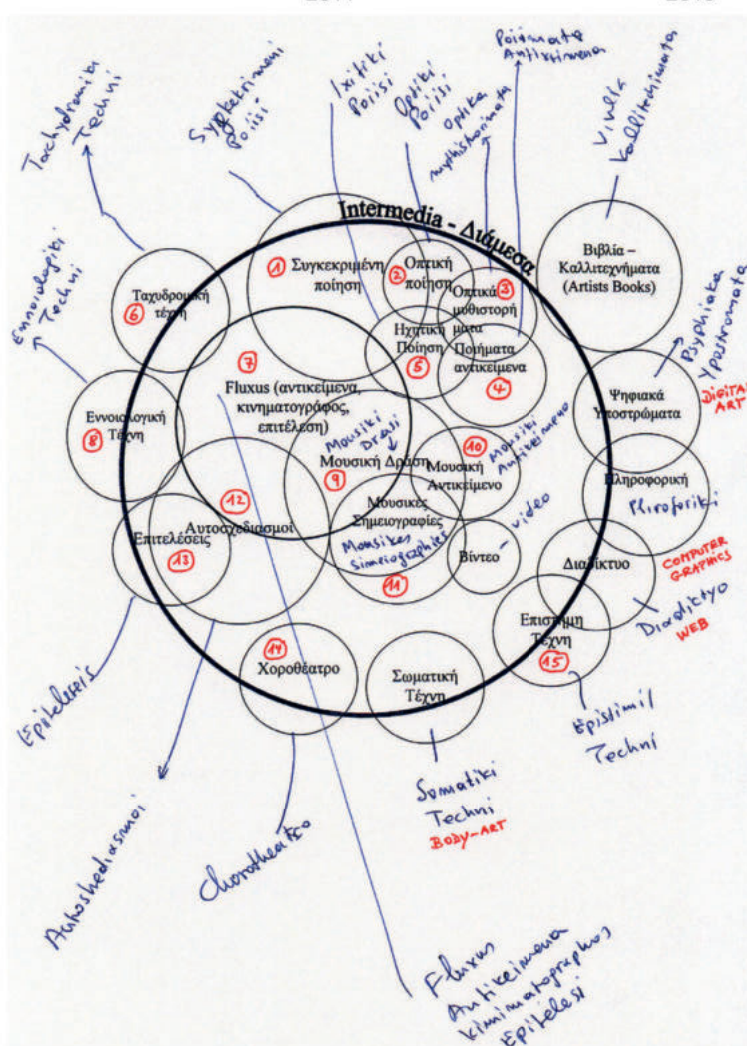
Intermedia - Διάμεσα

1 Συγκεκριμένη ποίηση
2 Οπτική ποίηση
3 Οπτικά μυθιστορήματα
4 Ποιήματα αντικείμενα
5 Ηχητική Ποίηση
6 Ταχυδρομική τέχνη
7 Fluxus (αντικείμενα, κινηματογράφος, επιτέλεση)
8 Εννοιολογική Τέχνη
9 Μουσική Δράση
10 Μουσική Αντικείμενο
11 Μουσικές Σημειογραφίες
12 Αυτοσχεδιασμοί
13 Επιτελέσεις
14 Χοροθέατρο
15 Επιστήμη Τέχνη
Σωματική Τέχνη
Βίντεο
Διαδίκτυο
Πληροφορική
Ψηφιακά Υποστρώματα
Βιβλία – Καλλιτεχνήματα (Artists Books)

Tachydromiki Techni
Synkekrimeni Poiisi
Ixitiki Poiisi
Optiki Poiisi
Optika mythistorimata
Poiimata Antikeimena
Vivlia Kallitechnimata
Ennoiologiki Techni
Psifiaka Ypostromata
DIGITAL ART
Mousiki Drasi
Mousiki Antikeimeno
Mousikes Simeiografies
video
Pliroforiki
COMPUTER GRAPHICS
Diadiktyo
WEB
Epistimi Techni
Epiteleseis
Somatiki Techni
BODY-ART
Autoshediasmoi
Chorotheatro
Fluxus Antikeimena Kinimatografos Epitelesi